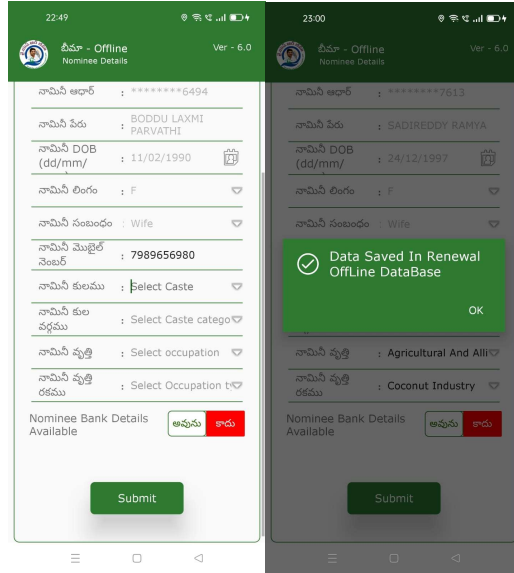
22:49

బీమా - Offline
Nominee Details
Ver - 6.0

నామినీ ఆధార్ : ********6494
నామినీ పేరు : BODDU LAXMI PARVATHI
నామినీ DOB (dd/mm/ : 11/02/1990
నామినీ లింగం : F
నామినీ సంబంధం : Wife
నామినీ మొబైల్ నెంబర్ : 7989656980
నామినీ కులము : Select Caste
నామినీ కుల వర్గము : Select Caste catego
నామినీ వృత్తి : Select occupation
నామినీ వృత్తి రకము : Select Occupation t

Nominee Bank Details Available
అవును
కాదు

Submit

23:00

బీమా - Offline
Nominee Details
Ver - 6.0

నామినీ ఆధార్ : ********7613
నామినీ పేరు : SADIREDDY RAMYA
నామినీ DOB (dd/mm/ : 24/12/1997
నామినీ లింగం : F
నామినీ సంబంధం : Wife

Data Saved In Renewal OffLine DataBase
OK

నామినీ వృత్తి : Agricultural And Alli
నామినీ వృత్తి రకము : Coconut Industry

Nominee Bank Details Available
అవును
కాదు

Submit